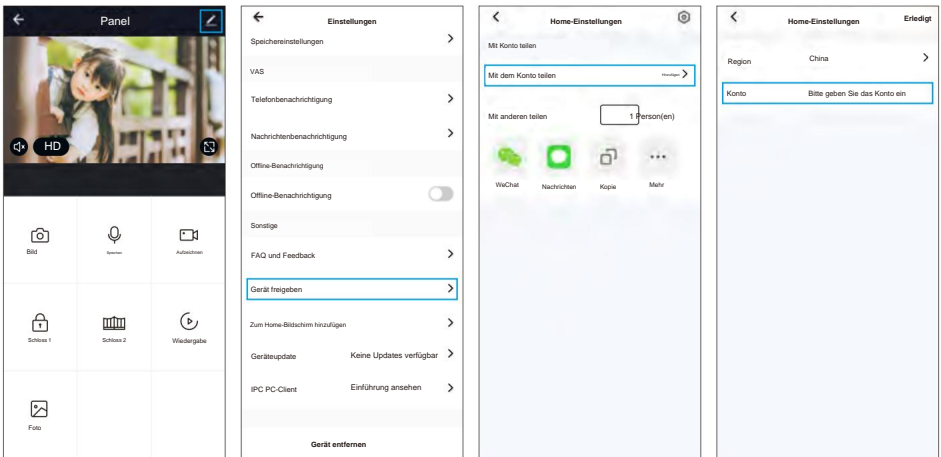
Panel

HD

Bild

Sprechen

Aufzeichnen

Schloss 1

Schloss 2

Wiedergabe

Foto

Einstellungen

Speichereinstellungen

VAS

Telefonbenachrichtigung

Nachrichtenbenachrichtigung

Offline-Benachrichtigung

Offline-Benachrichtigung

Sonstige

FAQ und Feedback

Gerät freigeben

Zum Home-Bildschirm hinzufügen

Geräteupdate Keine Updates verfügbar

IPC PC-Client Einführung ansehen

Gerät entfernen

Home-Einstellungen

Mit Konto teilen

Mit dem Konto teilen Hinzufügen

Mit anderen teilen 1 Person(en)

WeChat

Nachrichten

Kopie

Mehr

Home-Einstellungen Erledigt

Region China

Konto Bitte geben Sie das Konto ein